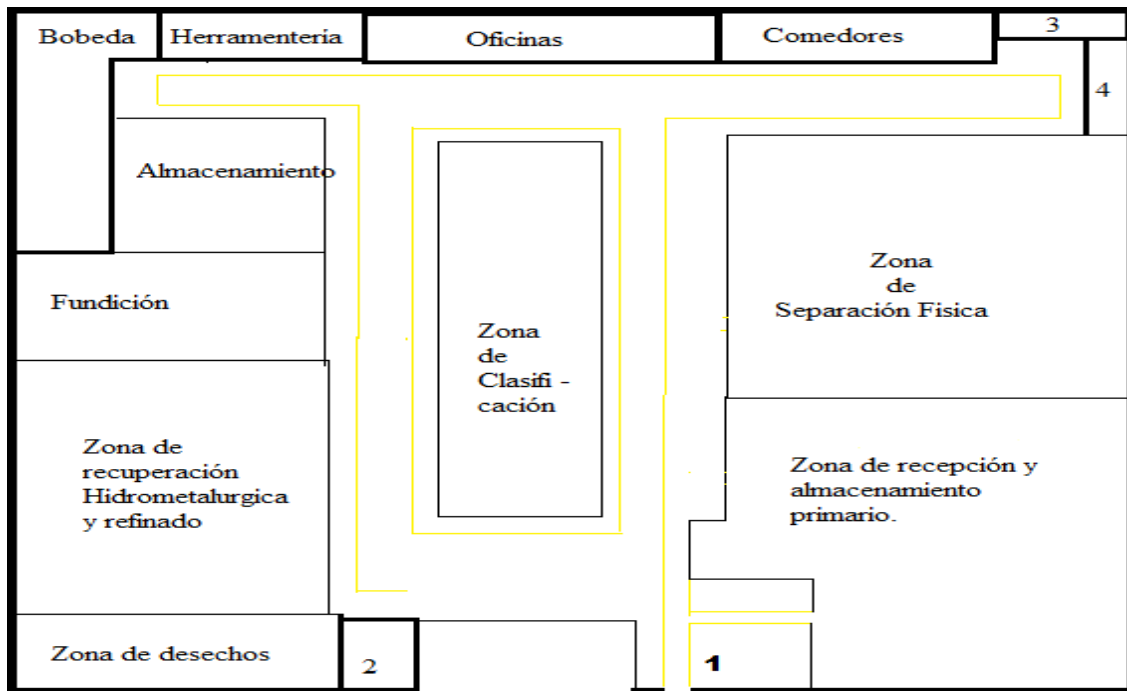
Bobeda

Herramentería

Oficinas

Comedores

3

4

Almacenamiento

Fundición

Zona de Clasifi - cación

Zona de Separación Fisica

Zona de recuperación Hidrometalurgica y refinado

Zona de recepción y almacenamiento primario.

Zona de desechos

2

1